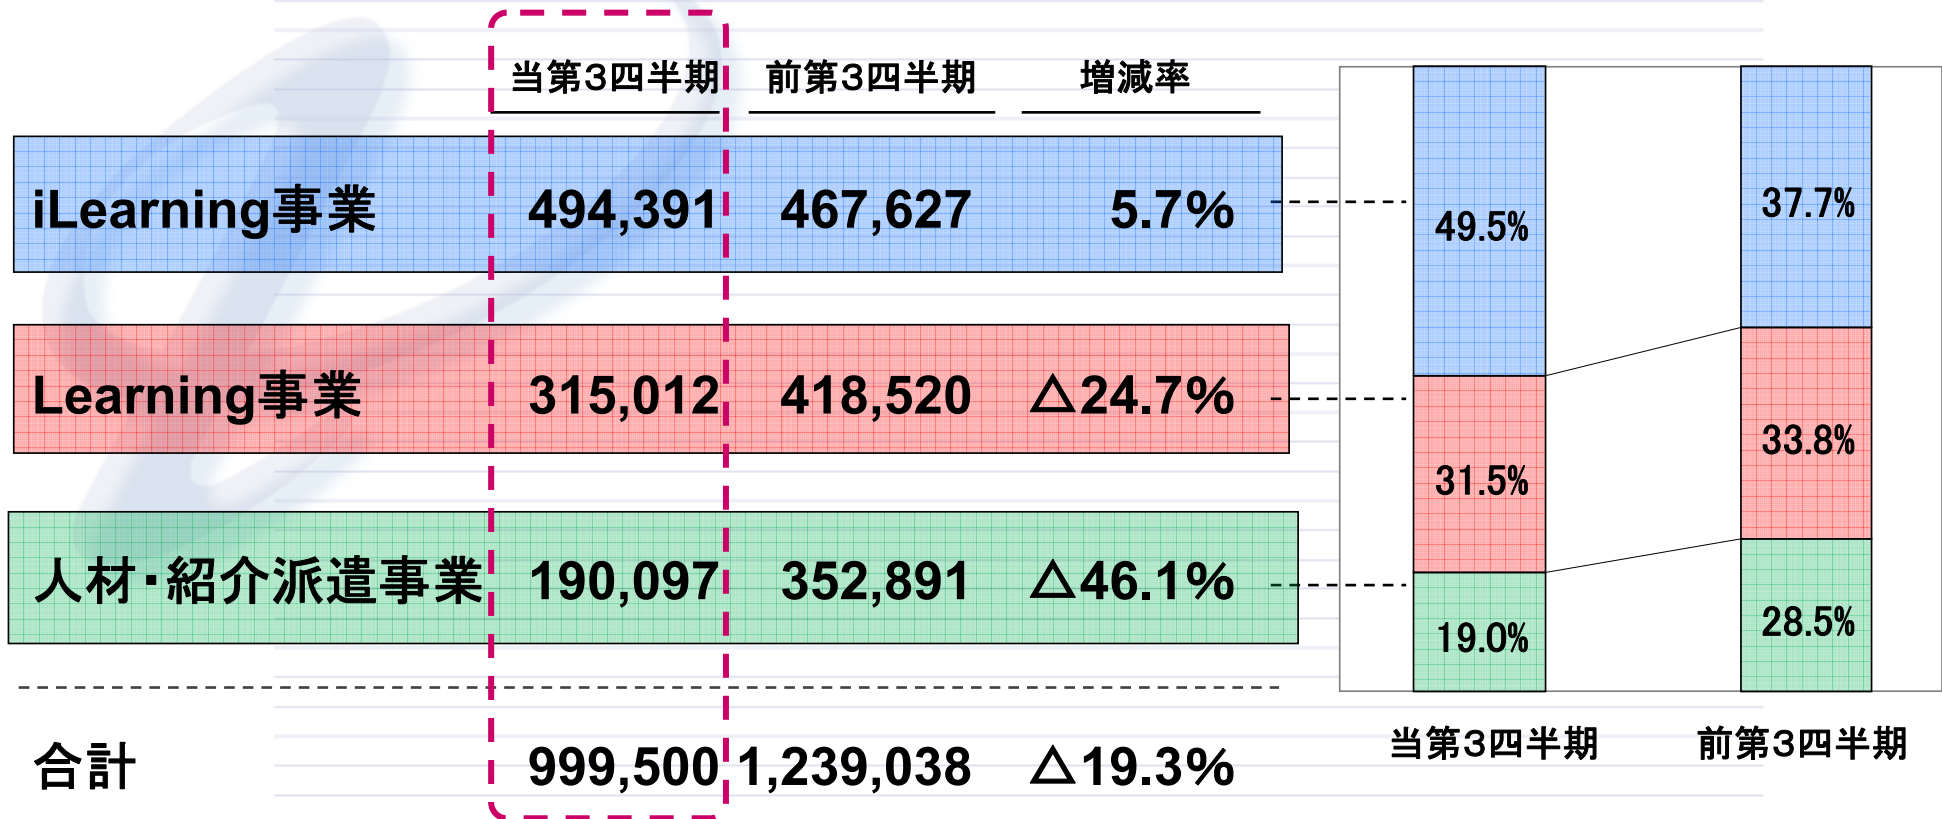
| | 当第3四半期 | 前第3四半期 | 増減率 |
|---|---|---|---|
| iLearning事業 | 494,391 | 467,627 | 5.7% |
| Learning事業 | 315,012 | 418,520 | △24.7% |
| 人材・紹介派遣事業 | 190,097 | 352,891 | △46.1% |
| 合計 | 999,500 | 1,239,038 | △19.3% |

49.5%
31.5%
19.0%
37.7%
33.8%
28.5%

当第3四半期
前第3四半期